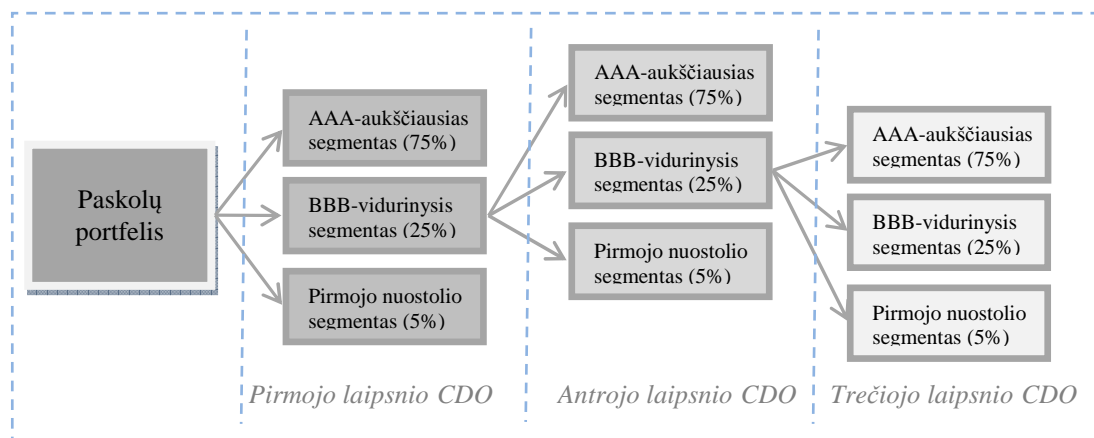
Paskolų portfelis

AAA-aukščiausias segmentas (75%)

BBB-vidurinysis segmentas (25%)

Pirmojo nuostolio segmentas (5%)

Pirmojo laipsnio CDO

AAA-aukščiausias segmentas (75%)

BBB-vidurinysis segmentas (25%)

Pirmojo nuostolio segmentas (5%)

Antrojo laipsnio CDO

AAA-aukščiausias segmentas (75%)

BBB-vidurinysis segmentas (25%)

Pirmojo nuostolio segmentas (5%)

Trečiojo laipsnio CDO